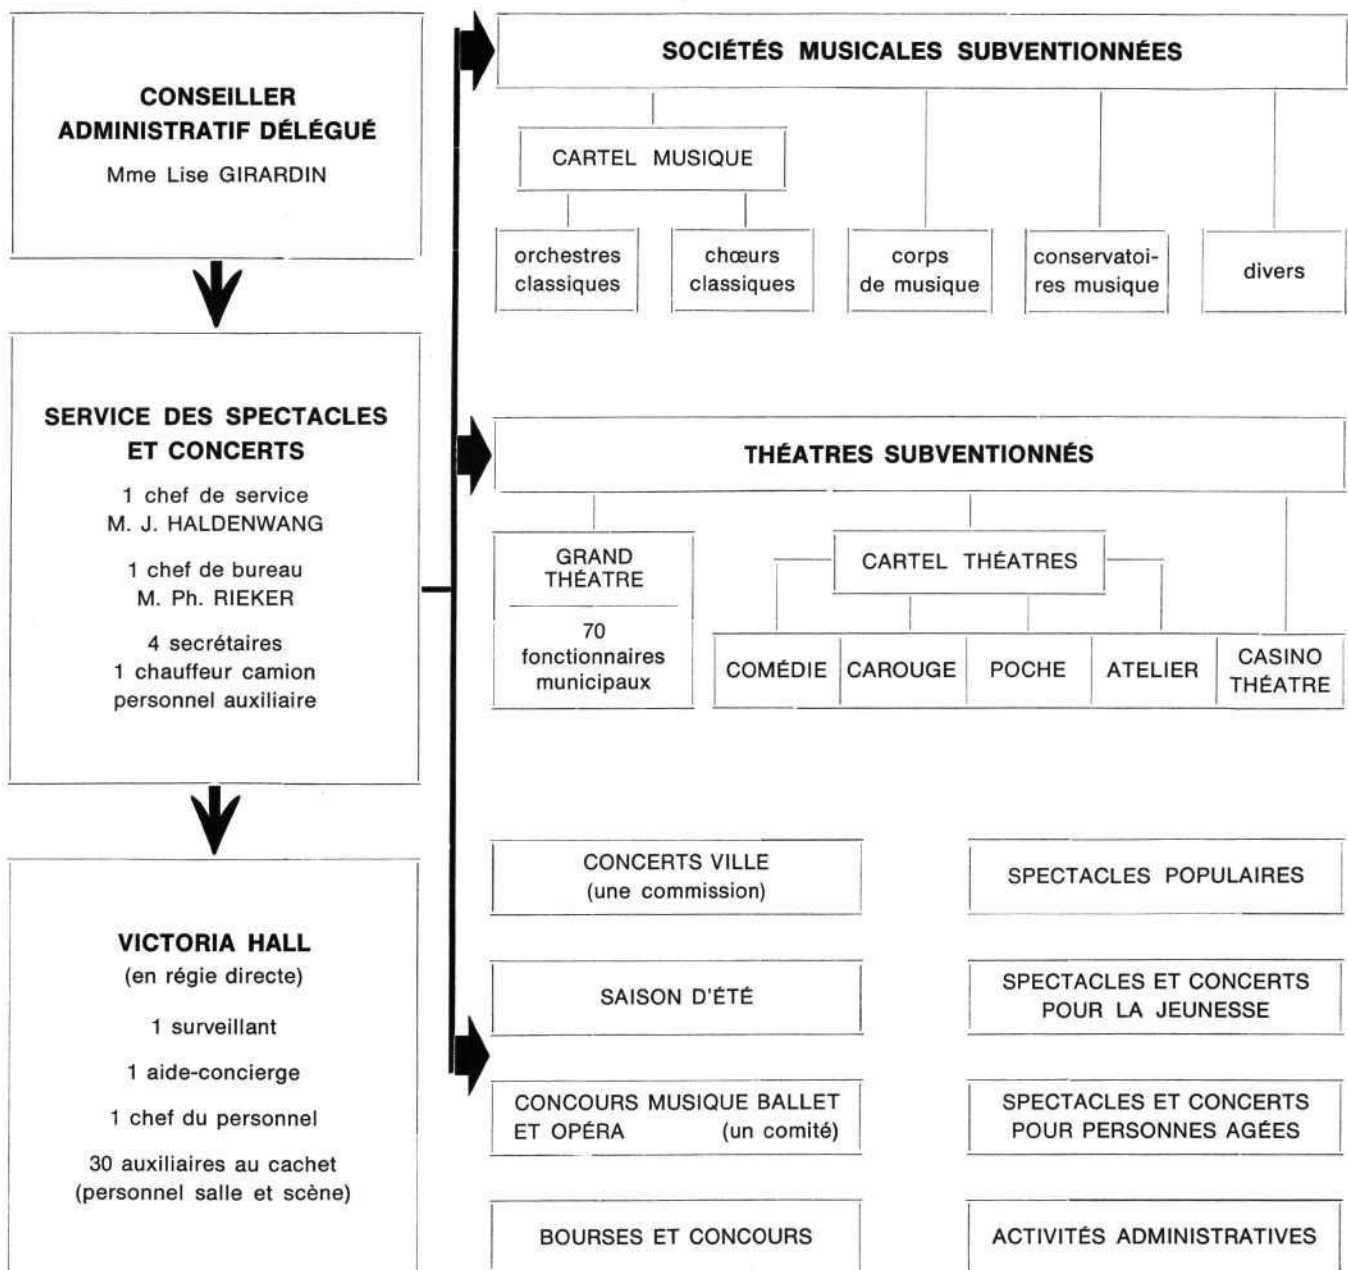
CONSEILLER ADMINISTRATIF DÉLÉGUÉ

Mme Lise GIRARDIN

SERVICE DES SPECTACLES ET CONCERTS

1 chef de service
M. J. HALDENWANG

1 chef de bureau
M. Ph. RIEKER

4 secrétaires
1 chauffeur camion
personnel auxiliaire

VICTORIA HALL
(en régie directe)

1 surveillant

1 aide-concierge

1 chef du personnel

30 auxiliaires au cachet
(personnel salle et scène)

SOCIÉTÉS MUSICALES SUBVENTIONNÉES

CARTEL MUSIQUE

orchestres classiques

chœurs classiques

corps de musique

conservatoires musique

divers

THÉATRES SUBVENTIONNÉS

GRAND THÉATRE

70 fonctionnaires municipaux

CARTEL THÉATRES

COMÉDIE

CAROUGE

POCHE

ATELIER

CASINO THÉATRE

CONCERTS VILLE
(une commission)

SPECTACLES POPULAIRES

SAISON D'ÉTÉ

SPECTACLES ET CONCERTS POUR LA JEUNESSE

CONCOURS MUSIQUE BALLET ET OPÉRA (un comité)

SPECTACLES ET CONCERTS POUR PERSONNES AGÉES

BOURSES ET CONCOURS

ACTIVITÉS ADMINISTRATIVES